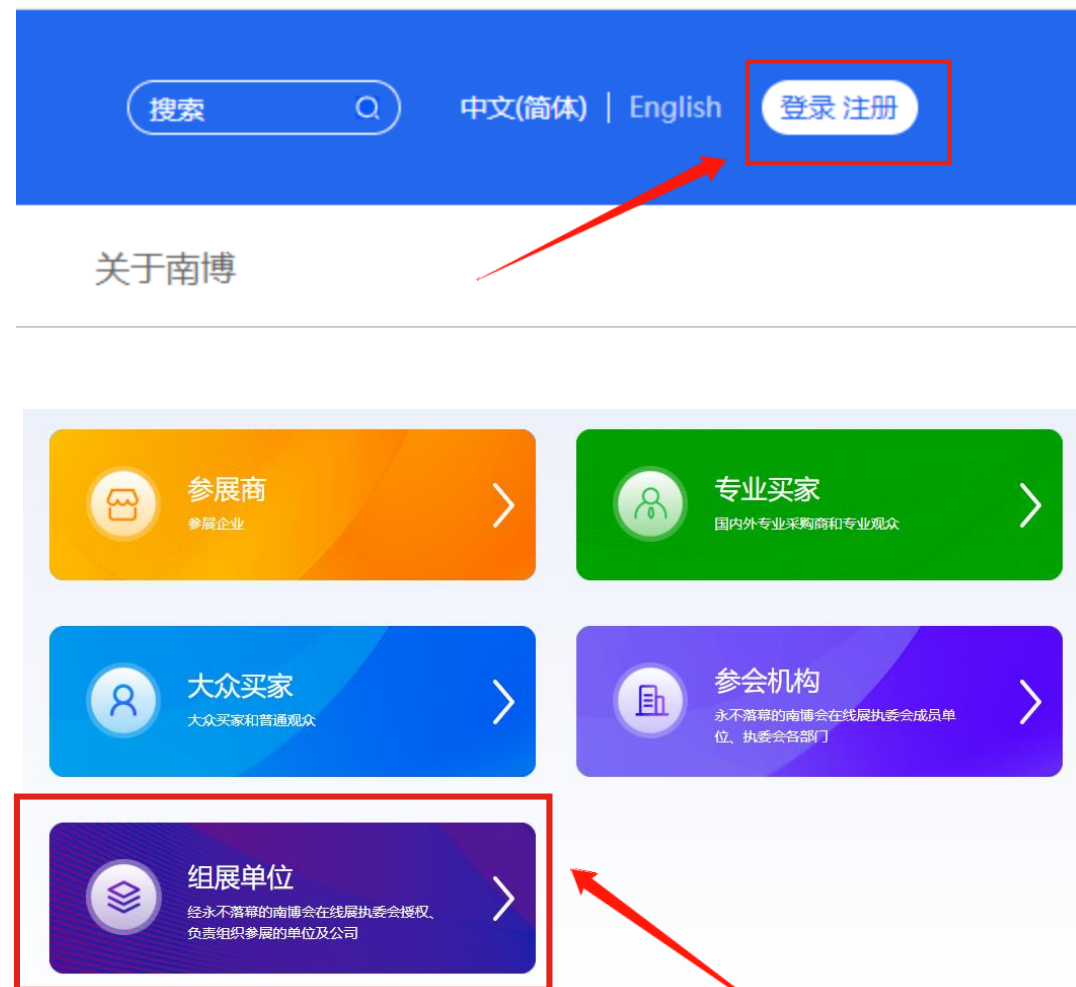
搜索

中文(简体) | English

登录 注册

关于南博

参展商
参展企业

专业买家
国内外专业采购商和专业观众

大众买家
大众买家和普通观众

参会机构
永不落幕的南博会在线展执委会成员单位、执委会各部门

组展单位
经永不落幕的南博会在线展执委会授权、负责组织参展的单位及公司